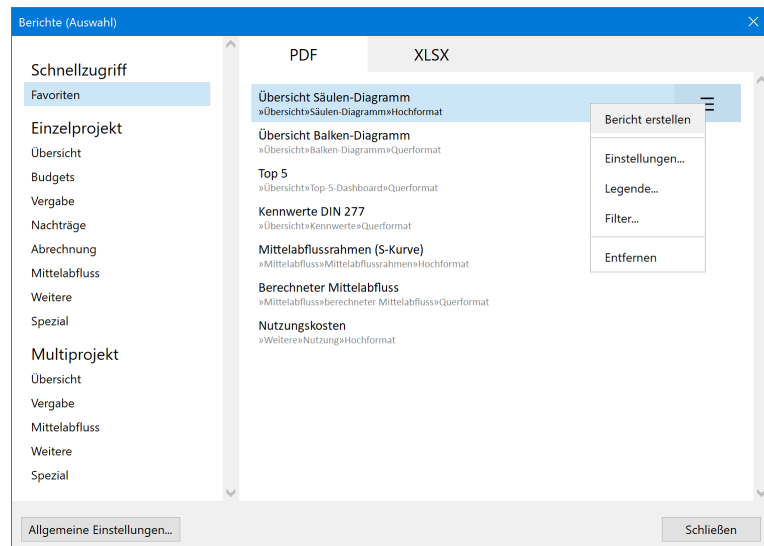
Berichte (Auswahl)

Schnellzugriff
Favoriten

Einzelprojekt
Übersicht
Budgets
Vergabe
Nachträge
Abrechnung
Mittelabfluss
Weitere
Spezial

Multiprojekt
Übersicht
Vergabe
Mittelabfluss
Weitere
Spezial

PDF
XLSX

Übersicht Säulen-Diagramm
»Übersicht»Säulen-Diagramm»Hochformat

Übersicht Balken-Diagramm
»Übersicht»Balken-Diagramm»Querformat

Top 5
»Übersicht»Top-5-Dashboard»Querformat

Kennwerte DIN 277
»Übersicht»Kennwerte»Querformat

Mittelabflussrahmen (S-Kurve)
»Mittelabfluss»Mittelabflussrahmen»Hochformat

Berechneter Mittelabfluss
»Mittelabfluss»berechneter Mittelabfluss»Querformat

Nutzungskosten
»Weitere»Nutzung»Hochformat

Bericht erstellen
Einstellungen...
Legende...
Filter...
Entfernen

Allgemeine Einstellungen...
Schließen